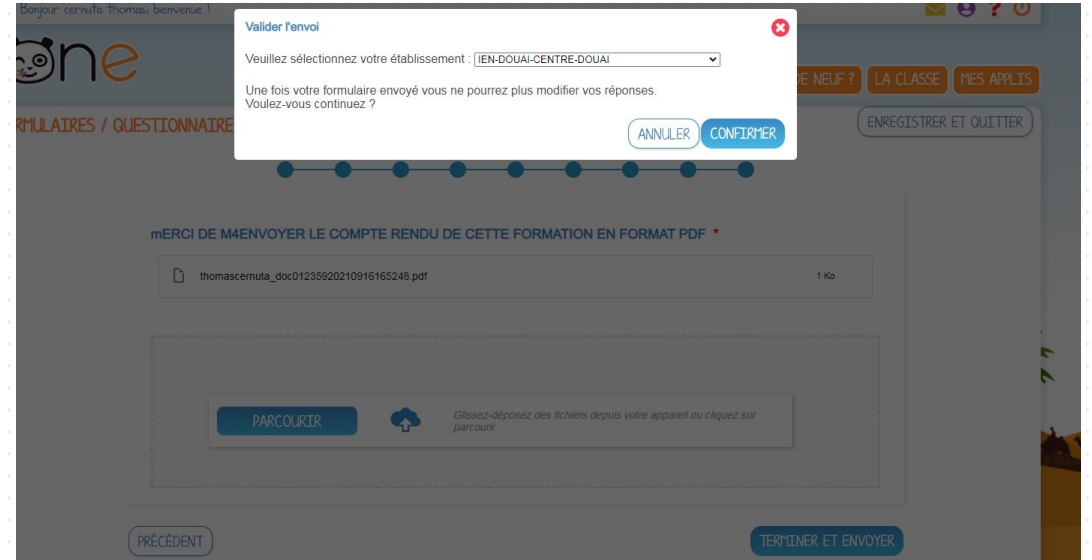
Bonjour cernuta thomas, bienvenue !

one

DE NEUF ? LA CLASSE MES APPLIS

RMULAIRES / QUESTIONNAIRE

ENREGISTRER ET QUITTER

Valider l'envoi

Veuillez sélectionnez votre établissement : IEN-DOUAI-CENTRE-DOUAI

Une fois votre formulaire envoyé vous ne pourrez plus modifier vos réponses.
Voulez-vous continuez ?

ANNULER CONFIRMER

mERCI DE M4ENVOYER LE COMPTE RENDU DE CETTE FORMATION EN FORMAT PDF *

thomascernuta_doc01235920210916165248.pdf 1 Ko

PARCOURIR

Glissez-déposez des fichiers depuis votre appareil ou cliquez sur parcourir

PRÉCEDENT

TERMINER ET ENVOYER